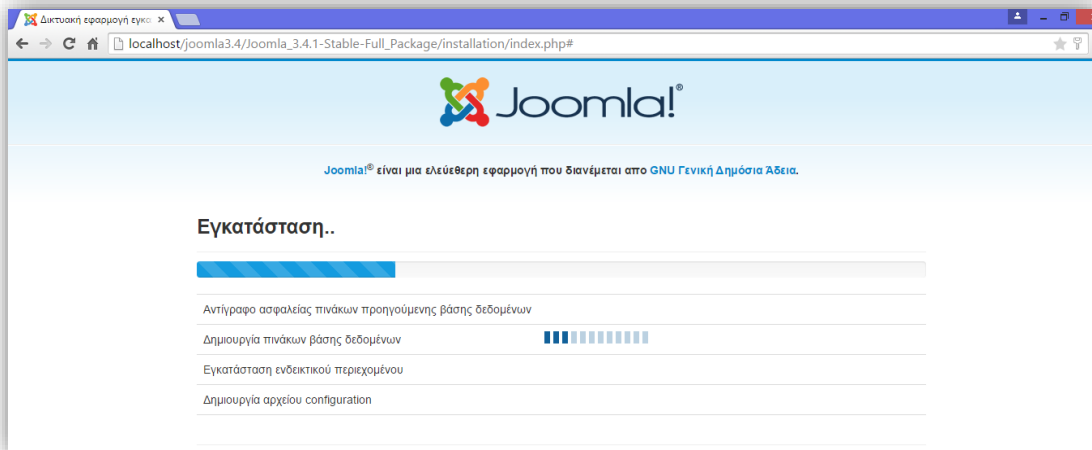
Δικτυακή εφαρμογή εγκα ×

localhost/joomla3.4/Joomla_3.4.1-Stable-Full_Package/installation/index.php#

Joomla!®

Joomla!® είναι μια ελεύθερη εφαρμογή που διανέμεται απο GNU Γενική Δημόσια Άδεια.

Εγκατάσταση..

Αντίγραφο ασφαλείας πινάκων προηγούμενης βάσης δεδομένων

Δημιουργία πινάκων βάσης δεδομένων

Εγκατάσταση ενδεικτικού περιεχομένου

Δημιουργία αρχείου configuration